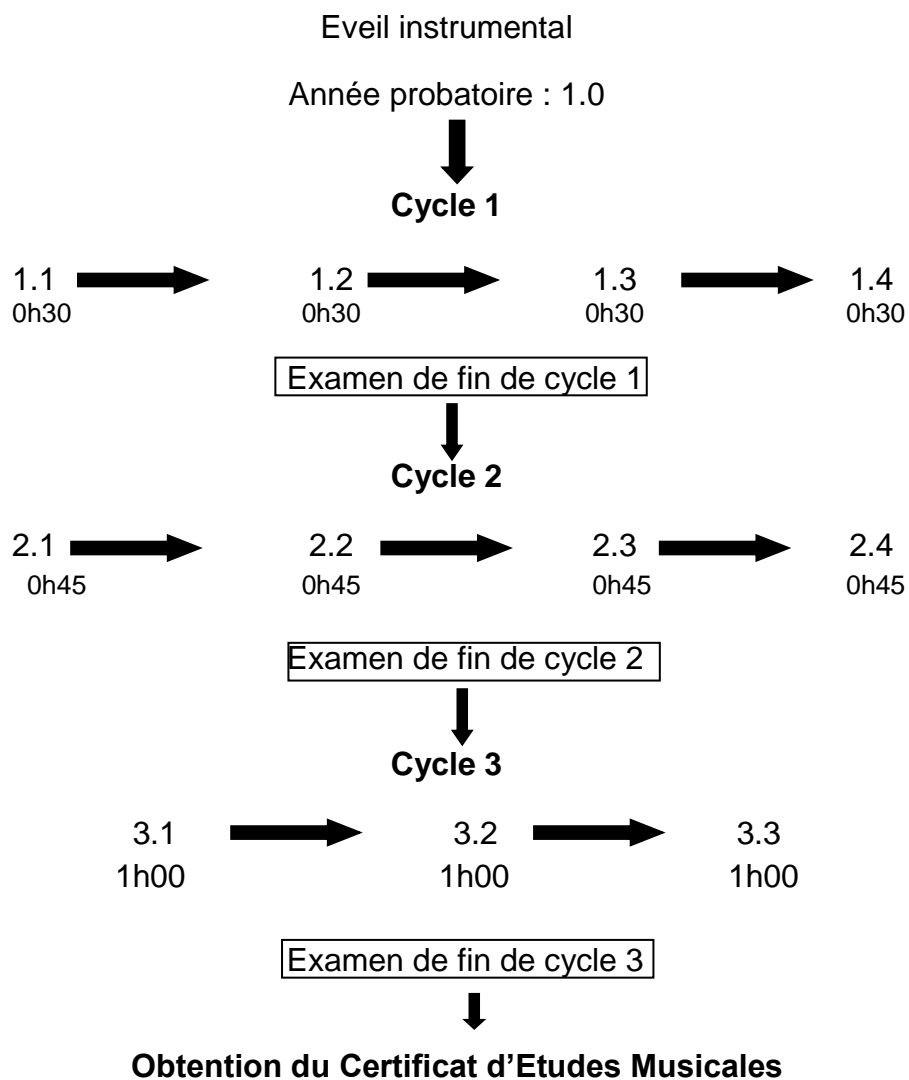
Eveil instrumental

Année probatoire : 1.0

**Cycle 1**

1.1 0h30
1.2 0h30
1.3 0h30
1.4 0h30

Examen de fin de cycle 1

**Cycle 2**

2.1 0h45
2.2 0h45
2.3 0h45
2.4 0h45

Examen de fin de cycle 2

**Cycle 3**

3.1 1h00
3.2 1h00
3.3 1h00

Examen de fin de cycle 3

**Obtention du Certificat d'Etudes Musicales**